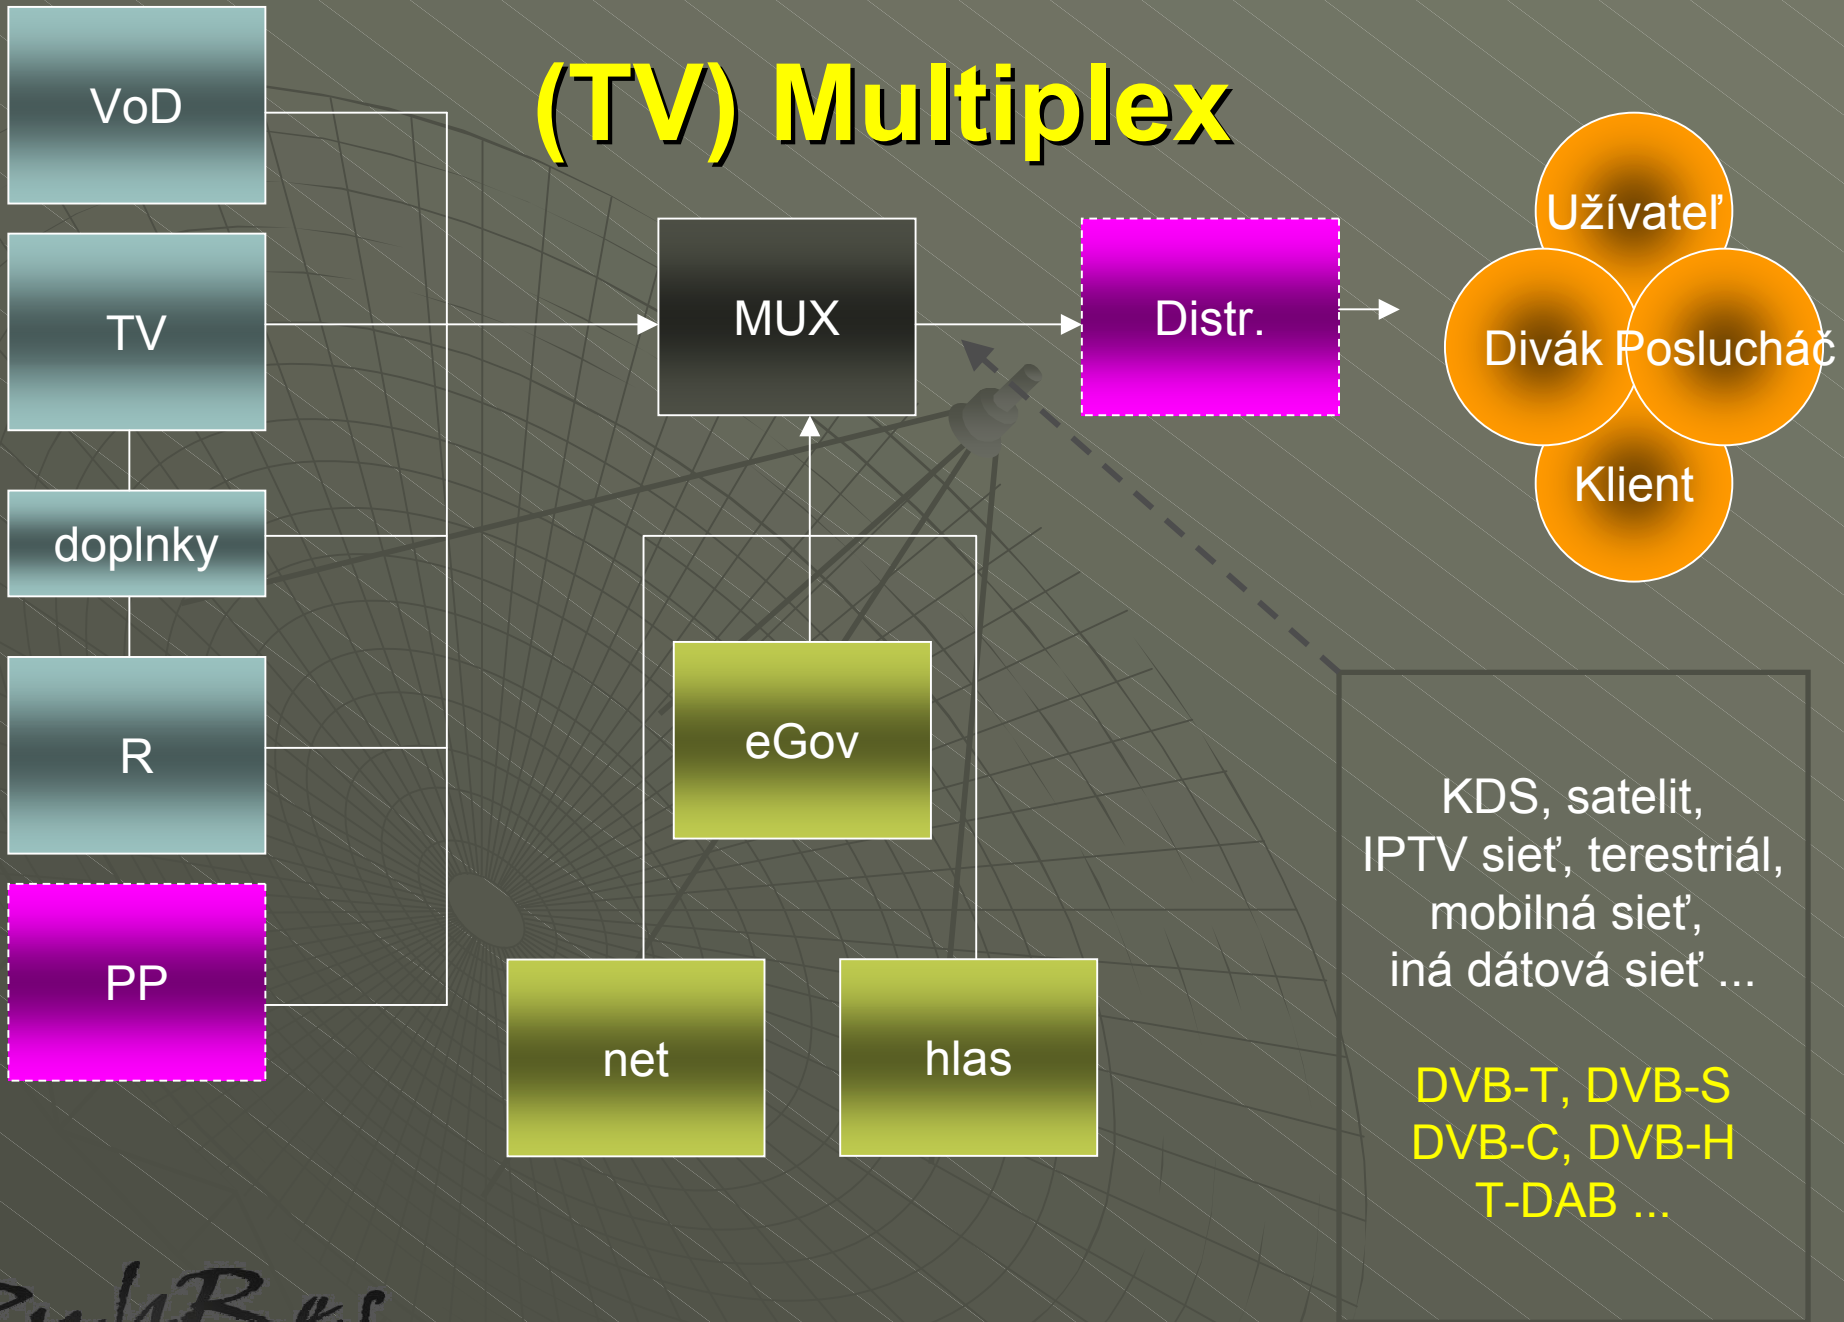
(TV) Multiplex

VoD

TV

doplnky

R

PP

MUX

Distr.

eGov

net

hlas

Užívateľ

Divák

Poslucháč

Klient

KDS, satelit, IPTV sieť, terestriál, mobilná sieť, iná dátová sieť ...

DVB-T, DVB-S
DVB-C, DVB-H
T-DAB ...

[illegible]